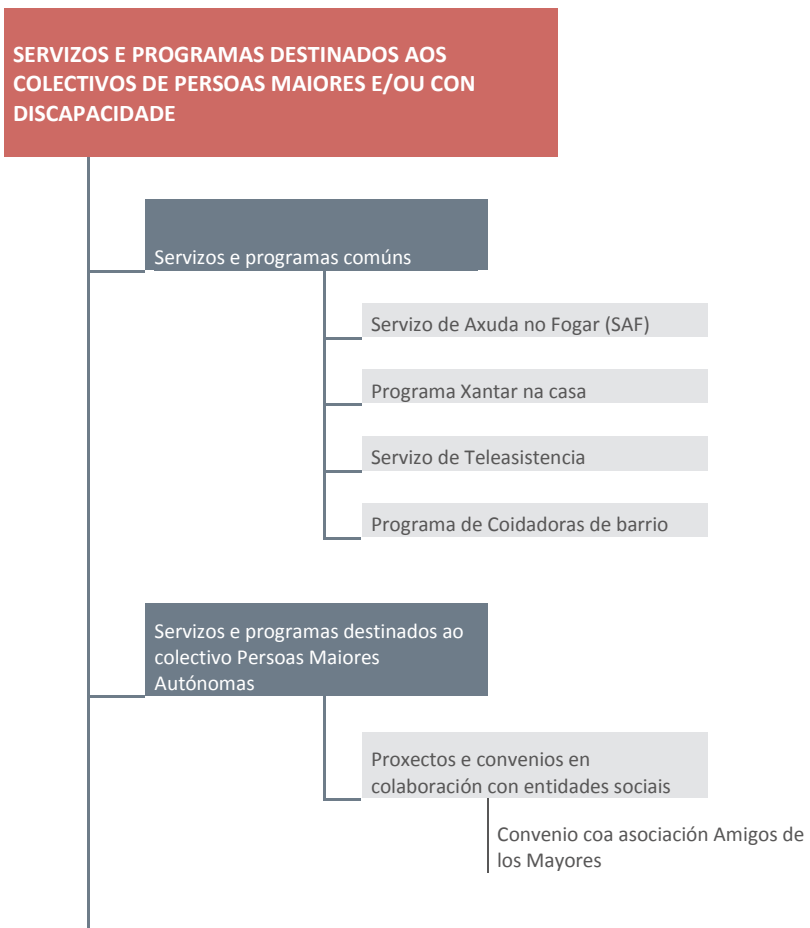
SERVIZOS E PROGRAMAS DESTINADOS AOS COLECTIVOS DE PERSOAS MAIORES E/OU CON DISCAPACIDADE

Servizos e programas comúns

Servizo de Axuda no Fogar (SAF)

Programa Xantar na casa

Servizo de Teleasistencia

Programa de Coidadoras de barrio

Servizos e programas destinados ao colectivo Persoas Maiores Autónomas

Proxectos e convenios en colaboración con entidades sociais

Convenio coa asociación Amigos de los Mayores